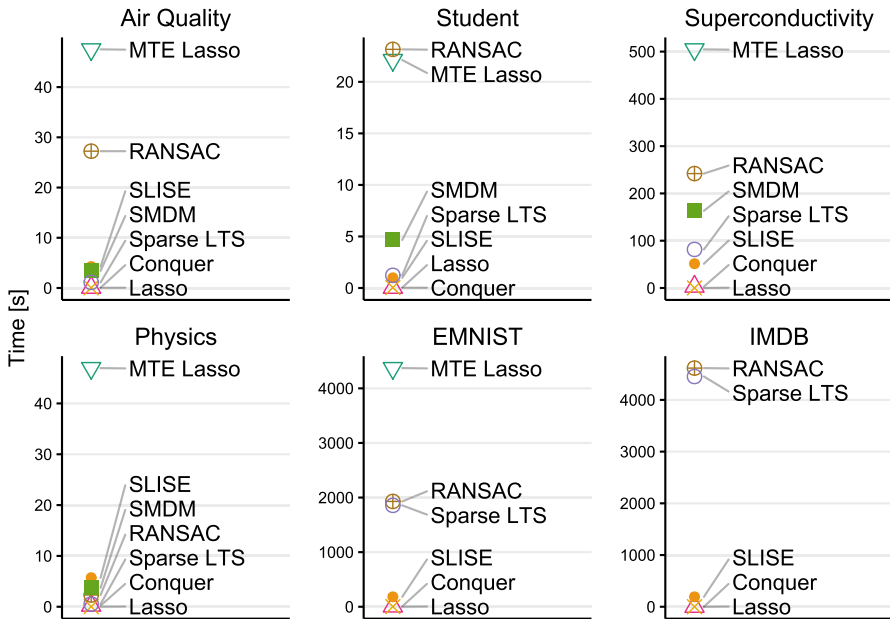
Time [s]

Air Quality
40
30
20
10
0
MTE Lasso
RANSAC
SLISE
SMDM
Sparse LTS
Conquer
Lasso

Student
20
15
10
5
0
RANSAC
MTE Lasso
SMDM
Sparse LTS
SLISE
Lasso
Conquer

Superconductivity
500
400
300
200
100
0
MTE Lasso
RANSAC
SMDM
Sparse LTS
SLISE
Conquer
Lasso

Physics
40
30
20
10
0
MTE Lasso
SLISE
SMDM
RANSAC
Sparse LTS
Conquer
Lasso

EMNIST
4000
3000
2000
1000
0
MTE Lasso
RANSAC
Sparse LTS
SLISE
Conquer
Lasso

IMDB
4000
3000
2000
1000
0
RANSAC
Sparse LTS
SLISE
Conquer
Lasso